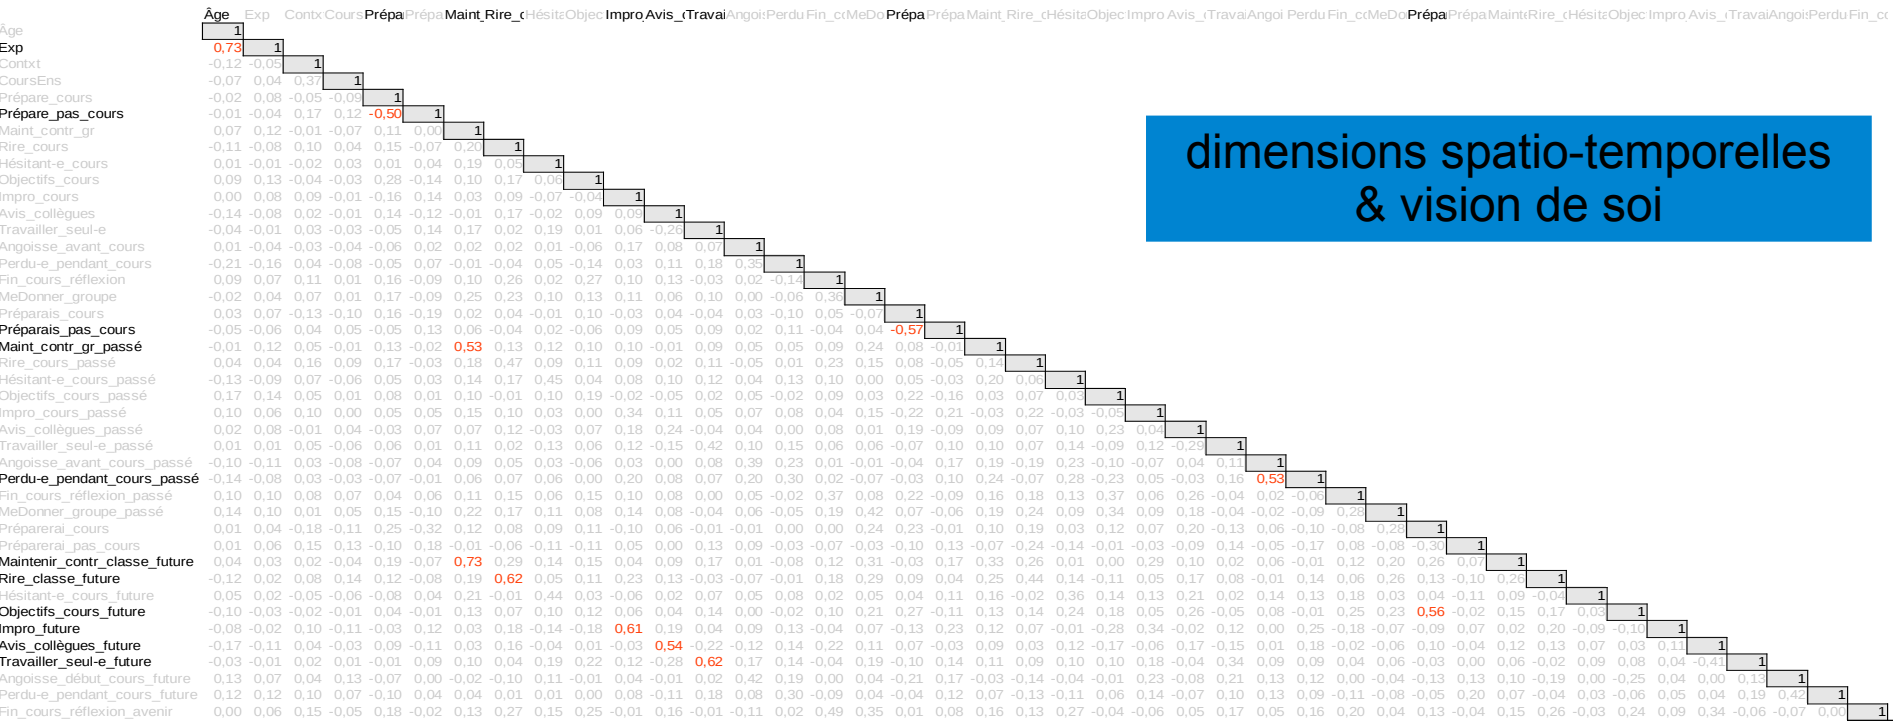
Âge Exp Contx Cours Prépa Prépa Maint Rire_c Hésita Objec Impro Avis_c Travai Angois Perdu Fin_c MeDo Prépa Prépa Maint Rire_c Hésita Objec Impro Avis_c Travai Angoi Perdu Fin_c MeDo Prépa Prépa Maint Rire_c Hésita Objec Impro Avis_c Travai Angoi Perdu Fin_c

dimensions spatio-temporelles & vision de soi

Âge 1
Exp 0,73 1
Contxt -0,12 -0,05 1
CoursEns -0,07 0,04 0,37 1
Prépare_cours -0,02 0,08 -0,05 -0,09 1
Prépare_pas_cours -0,01 -0,04 0,17 0,12 -0,50 1
Maint_contr_gr 0,07 0,12 -0,01 -0,07 0,11 0,00 1
Rire_cours -0,11 -0,08 0,10 0,04 0,15 -0,07 0,20 1
Hésitant-e_cours 0,01 -0,01 -0,02 0,03 0,01 0,04 0,19 0,05 1
Objectifs_cours 0,09 0,13 -0,04 -0,03 0,28 -0,14 0,10 0,17 0,06 1
Impro_cours 0,00 0,08 0,09 -0,01 -0,16 0,14 0,03 0,09 -0,07 -0,04 1
Avis_collègues -0,14 -0,08 0,02 -0,01 0,14 -0,12 -0,01 0,17 -0,02 0,09 0,09 1
Travailler_seul-e -0,04 -0,01 0,03 -0,03 -0,05 0,14 0,12 0,02 0,19 0,01 0,06 -0,26 1
Angoisse_avant_cours 0,01 -0,04 -0,03 -0,04 -0,06 0,02 0,02 0,02 0,01 -0,06 0,17 0,08 0,07 1
Perdu-e_pendant_cours -0,21 -0,16 0,04 -0,08 -0,05 0,07 -0,01 -0,04 0,05 -0,14 0,03 0,11 0,18 0,35 1
Fin_cours_réflexion 0,09 0,07 0,11 0,01 0,16 -0,09 0,10 0,26 0,02 0,27 0,10 0,13 -0,03 0,02 -0,14 1
MeDonner_groupe -0,02 0,04 0,07 0,01 0,17 -0,09 0,25 0,23 0,10 0,13 0,11 0,06 0,10 0,00 -0,06 0,36 1
Préparais_cours 0,03 0,07 -0,13 -0,10 0,18 -0,19 0,02 0,04 -0,01 0,10 -0,03 0,04 -0,04 0,03 -0,10 0,05 -0,07 1
Préparais_pas_cours -0,05 -0,06 0,04 0,05 -0,05 0,13 0,06 -0,04 0,02 -0,06 0,09 0,05 0,09 0,02 0,11 -0,04 0,04 -0,57 1
Maint_contr_gr_passé -0,01 0,12 0,05 -0,01 0,13 -0,02 0,53 0,13 0,12 0,10 0,10 -0,01 0,09 0,05 0,05 0,09 0,24 0,08 -0,01 1
Rire_cours_passé 0,04 0,04 0,16 0,09 0,17 -0,03 0,18 0,47 0,09 0,11 0,09 0,02 0,11 -0,05 0,01 0,23 0,15 0,08 -0,05 0,14 1
Hésitant-e_cours_passé -0,13 -0,09 0,07 -0,06 0,05 0,03 0,14 0,17 0,45 0,04 0,08 0,10 0,12 0,04 0,13 0,10 0,00 0,05 -0,03 0,20 0,06 1
Objectifs_cours_passé 0,17 0,14 0,05 0,01 0,08 0,01 0,10 -0,01 0,10 0,19 -0,02 -0,05 0,02 0,05 -0,02 0,09 0,03 0,22 -0,16 0,03 0,07 0,03 1
Impro_cours_passé 0,10 0,06 0,10 0,00 0,05 0,05 0,15 0,10 0,03 0,00 0,34 0,11 0,05 0,07 0,08 0,04 0,15 -0,22 0,21 -0,03 0,22 -0,03 -0,05 1
Avis_collègues_passé 0,02 0,08 -0,01 0,04 -0,03 0,07 0,07 0,12 -0,03 0,07 0,18 0,24 -0,04 0,04 0,00 0,08 0,01 0,19 -0,09 0,09 0,07 0,10 0,23 0,04 1
Travailler_seul-e_passé 0,01 0,01 0,05 -0,06 0,06 0,01 0,11 0,02 0,13 0,06 0,12 -0,15 0,42 0,10 0,15 0,06 0,06 -0,07 0,10 0,10 0,07 0,14 -0,09 0,12 -0,29 1
Angoisse_avant_cours_passé -0,10 -0,11 0,03 -0,08 -0,07 0,04 0,09 0,05 0,03 -0,06 0,03 0,00 0,08 0,39 0,23 0,01 -0,01 -0,04 0,17 0,19 -0,19 0,23 -0,10 -0,07 0,04 0,11 1
Perdu-e_pendant_cours_passé -0,14 -0,08 0,03 -0,03 -0,07 -0,01 0,06 0,07 0,06 0,00 0,20 0,08 0,07 0,20 0,30 0,02 -0,07 -0,03 0,10 0,24 -0,07 0,28 -0,23 0,05 -0,03 0,16 0,53 1
Fin_cours_réflexion_passé 0,10 0,10 0,08 0,07 0,04 0,06 0,11 0,15 0,06 0,15 0,10 0,08 0,00 0,05 -0,02 0,37 0,08 0,22 -0,09 0,16 0,18 0,13 0,37 0,06 0,26 -0,04 0,02 -0,06 1
MeDonner_groupe_passé 0,14 0,10 0,01 0,05 0,15 -0,10 0,22 0,17 0,11 0,08 0,14 0,08 -0,04 0,06 -0,05 0,19 0,42 0,07 -0,06 0,19 0,24 0,09 0,34 0,09 0,18 -0,04 -0,02 -0,09 0,28 1
Préparerai_cours 0,01 0,04 -0,18 -0,11 0,25 -0,32 0,12 0,08 0,09 0,11 -0,10 0,06 -0,01 -0,01 0,00 0,00 0,24 0,23 -0,01 0,10 0,19 0,03 0,12 0,07 0,20 -0,13 0,06 -0,10 -0,08 0,28 1
Préparerai_pas_cours 0,01 0,06 0,15 0,13 -0,10 0,18 -0,01 -0,06 -0,11 -0,11 0,05 0,00 0,13 0,09 -0,03 -0,07 -0,03 -0,10 0,13 -0,07 -0,24 -0,14 -0,01 -0,03 -0,09 0,14 -0,05 -0,17 0,08 -0,08 -0,30 1
Maintenir_contr_classe_future 0,04 0,03 0,02 -0,04 0,19 -0,07 0,73 0,29 0,14 0,15 0,04 0,09 0,17 0,01 -0,08 0,12 0,31 -0,03 0,17 0,33 0,26 0,01 0,00 0,29 0,10 0,02 0,06 -0,01 0,12 0,20 0,26 0,07 1
Rire_classe_future -0,12 0,02 0,08 0,14 0,12 -0,08 0,19 0,62 0,05 0,11 0,23 0,13 -0,03 -0,07 -0,01 0,18 0,29 0,09 0,04 0,25 0,44 0,14 -0,11 0,05 0,17 0,08 -0,01 0,14 0,06 0,26 0,13 -0,10 0,26 1
Hésitant-e_cours_future 0,05 0,02 -0,05 -0,06 -0,08 0,04 0,21 -0,01 0,44 0,03 -0,06 0,02 0,07 0,05 0,08 0,02 0,05 0,04 0,11 0,16 -0,02 0,36 0,14 0,13 0,21 0,02 0,14 0,13 0,18 0,03 0,04 -0,11 0,09 -0,04 1
Objectifs_cours_future -0,10 -0,03 -0,02 -0,01 0,04 -0,01 0,13 0,07 0,10 0,12 0,06 0,04 0,14 0,00 -0,02 0,10 0,21 0,27 -0,11 0,13 0,14 0,24 0,18 0,05 0,26 -0,05 0,08 -0,01 0,25 0,23 0,56 -0,02 0,15 0,17 0,03 1
Impro_future -0,08 -0,02 0,10 -0,11 -0,03 0,12 0,03 0,18 -0,14 -0,18 0,61 0,19 0,04 0,09 0,13 -0,04 0,07 -0,13 0,23 0,12 0,07 -0,01 -0,28 0,34 -0,02 0,12 0,00 0,25 -0,18 -0,07 -0,09 0,07 0,02 0,20 -0,09 -0,10 1
Avis_collègues_future -0,17 -0,11 0,04 -0,03 0,09 -0,11 0,03 0,16 -0,04 0,01 -0,03 0,54 -0,22 -0,12 0,14 0,22 0,11 0,07 -0,03 0,09 0,03 0,12 -0,17 -0,06 0,17 -0,15 0,01 0,18 -0,02 -0,06 0,10 -0,04 0,12 0,13 0,07 0,03 0,11 1
Travailler_seul-e_future -0,03 -0,01 0,02 0,01 -0,01 0,09 0,10 0,04 0,19 0,22 0,12 -0,28 0,62 0,17 0,14 -0,04 0,19 -0,10 0,14 0,11 0,09 0,10 0,10 0,18 -0,04 0,34 0,09 0,09 0,04 0,06 -0,03 0,00 0,06 -0,02 0,09 0,08 0,04 -0,41 1
Angoisse_début_cours_future 0,13 0,07 0,04 0,13 -0,07 0,00 -0,02 -0,10 0,11 -0,01 0,04 -0,01 0,02 0,42 0,19 0,00 0,04 -0,21 0,17 -0,03 -0,14 -0,04 -0,01 0,23 -0,08 0,21 0,13 0,12 0,00 -0,04 -0,13 0,13 0,10 -0,19 0,00 -0,25 0,04 0,00 0,13 1
Perdu-e_pendant_cours_future 0,12 0,12 0,10 0,07 -0,10 0,04 0,04 0,01 0,01 0,00 0,08 -0,11 0,18 0,08 0,30 -0,09 0,04 -0,04 0,12 0,07 -0,13 -0,11 0,06 0,14 -0,07 0,10 0,13 0,09 -0,11 -0,08 -0,05 0,20 0,07 -0,04 0,03 -0,06 0,05 0,04 0,19 0,42 1
Fin_cours_réflexion_avenir 0,00 0,06 0,15 -0,05 0,18 -0,02 0,13 0,27 0,11 0,15 0,25 -0,01 0,16 -0,01 -0,11 0,02 0,49 0,35 0,01 0,08 0,16 0,13 0,27 -0,04 -0,06 0,05 0,17 0,05 0,16 0,20 0,04 0,13 -0,04 0,15 0,26 -0,03 0,24 0,09 0,34 -0,06 -0,07 0,00 1